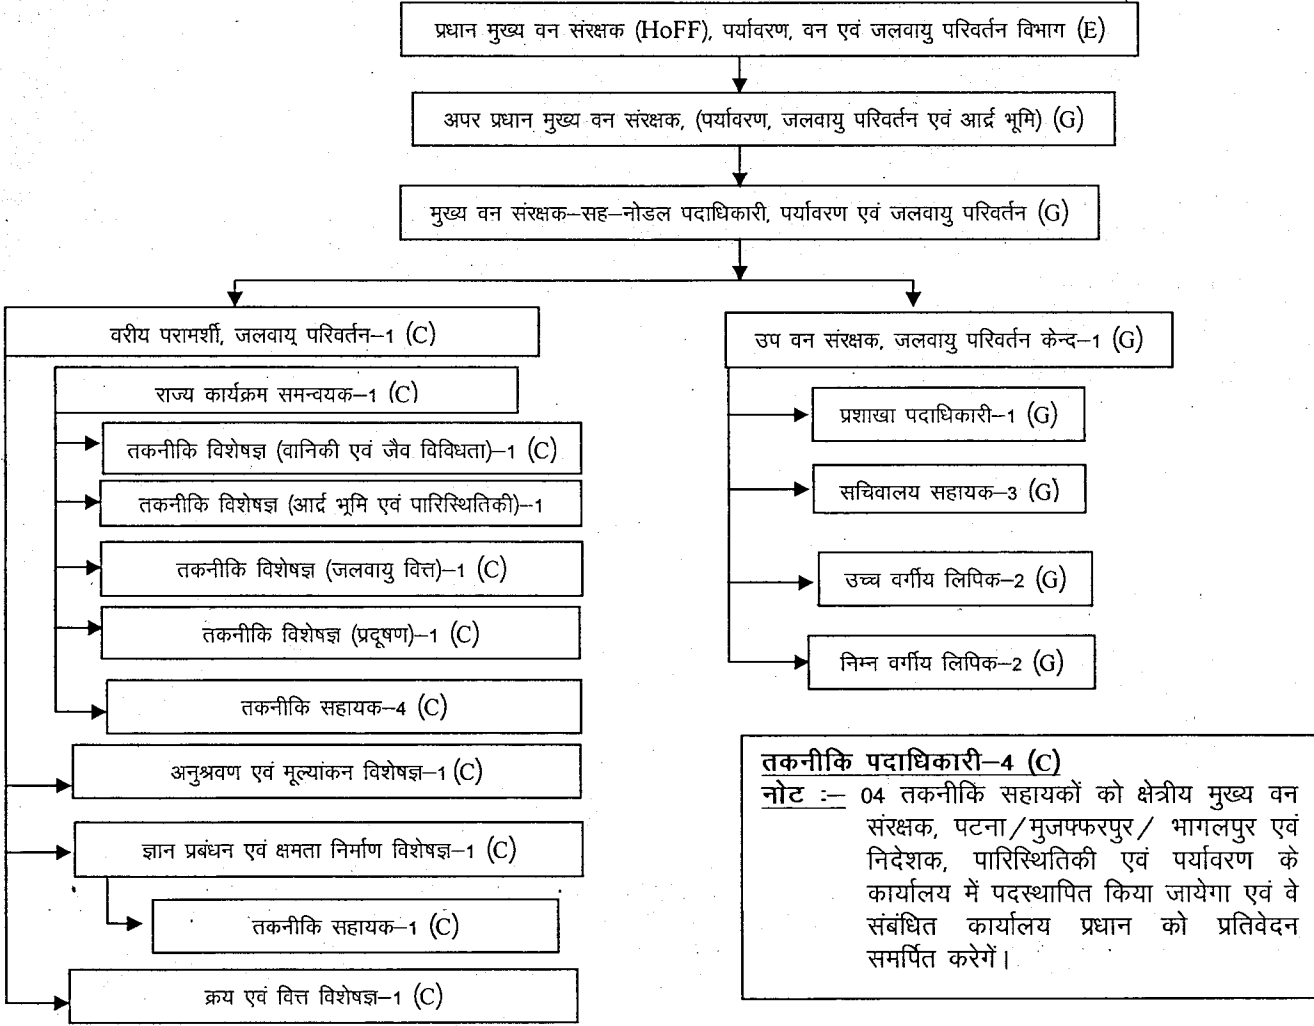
प्रधान मुख्य वन संरक्षक (HoFF), पर्यावरण, वन एवं जलवायु परिवर्तन विभाग (E)

अपर प्रधान मुख्य वन संरक्षक, (पर्यावरण, जलवायु परिवर्तन एवं आर्द्र भूमि) (G)

मुख्य वन संरक्षक–सह–नोडल पदाधिकारी, पर्यावरण एवं जलवायु परिवर्तन (G)

वरीय परामर्शी, जलवायु परिवर्तन–1 (C)

राज्य कार्यक्रम समन्वयक–1 (C)

तकनीकि विशेषज्ञ (वानिकी एवं जैव विविधता)–1 (C)

तकनीकि विशेषज्ञ (आर्द्र भूमि एवं पारिस्थितिकी)–1

तकनीकि विशेषज्ञ (जलवायु वित्त)–1 (C)

तकनीकि विशेषज्ञ (प्रदूषण)–1 (C)

तकनीकि सहायक–4 (C)

अनुश्रवण एवं मूल्यांकन विशेषज्ञ–1 (C)

ज्ञान प्रबंधन एवं क्षमता निर्माण विशेषज्ञ–1 (C)

तकनीकि सहायक–1 (C)

क्रय एवं वित्त विशेषज्ञ–1 (C)

उप वन संरक्षक, जलवायु परिवर्तन केन्द–1 (G)

प्रशाखा पदाधिकारी–1 (G)

सचिवालय सहायक–3 (G)

उच्च वर्गीय लिपिक–2 (G)

निम्न वर्गीय लिपिक–2 (G)

तकनीकि पदाधिकारी–4 (C)
नोट :– 04 तकनीकि सहायकों को क्षेत्रीय मुख्य वन संरक्षक, पटना/मुजफ्फरपुर/ भागलपुर एवं निदेशक, पारिस्थितिकी एवं पर्यावरण के कार्यालय में पदस्थापित किया जायेगा एवं वे संबंधित कार्यालय प्रधान को प्रतिवेदन समर्पित करेगें।